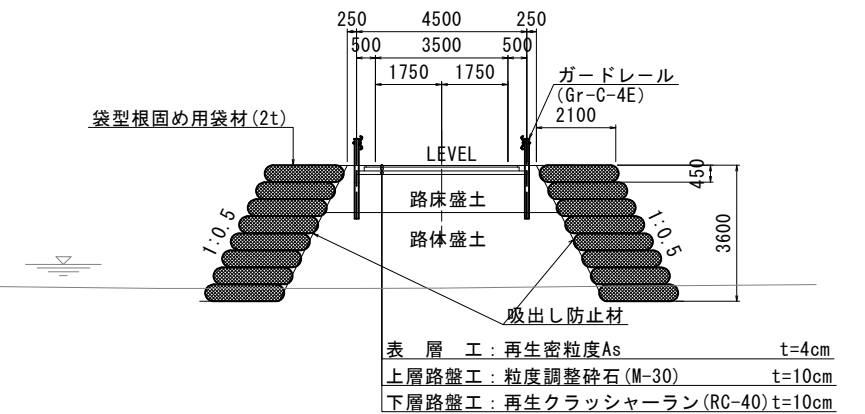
250 4500 250
500 3500 500
1750 1750
ガードレール
(Gr-C-4E)
2100
袋型根固め用袋材(2t)
LEVEL
450
路床盛土
3600
1:0.5
1:0.5
路体盛土
吸出し防止材
表 層 工：再生密粒度As t=4cm
上層路盤工：粒度調整砕石(M-30) t=10cm
下層路盤工：再生クラッシャーラン(RC-40) t=10cm